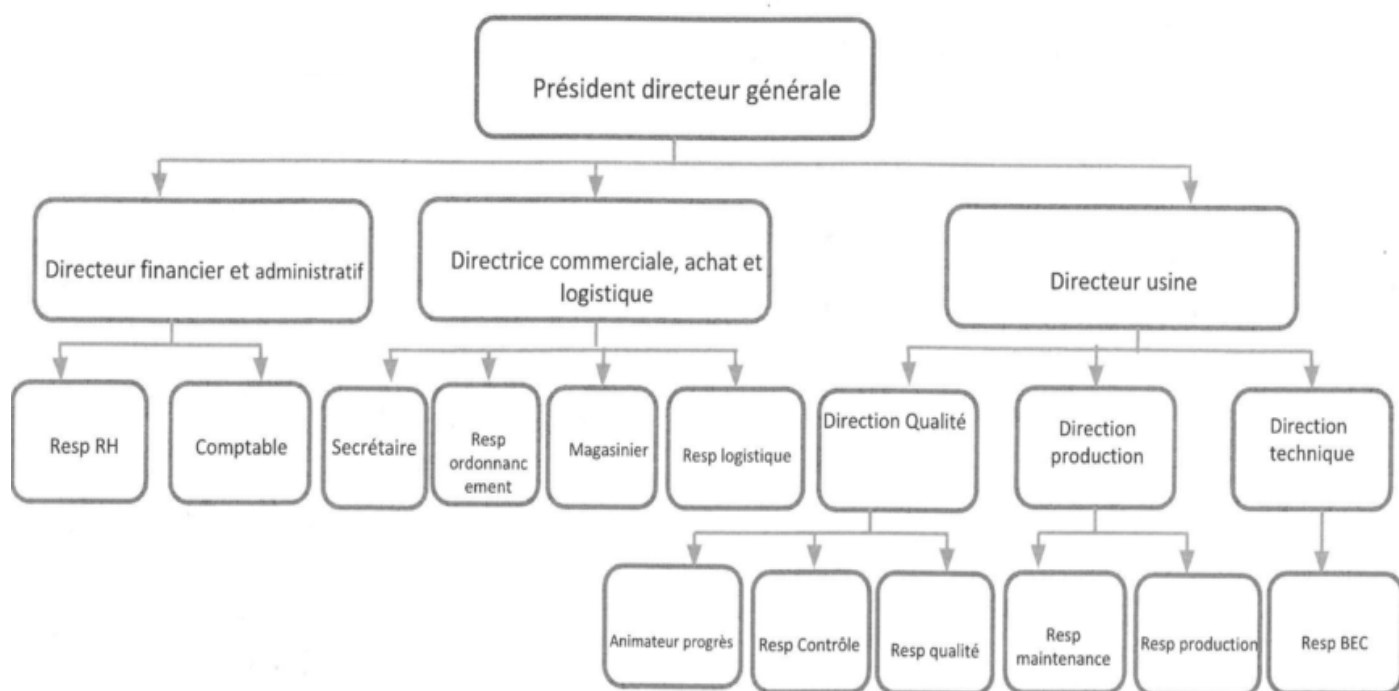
Président directeur générale

Directeur financier et administratif

Directrice commerciale, achat et logistique

Directeur usine

Resp RH

Comptable

Secrétaire

Resp ordonnancement

Magasinier

Resp logistique

Direction Qualité

Direction production

Direction technique

Animateur progrès

Resp Contrôle

Resp qualité

Resp maintenance

Resp production

Resp BEC